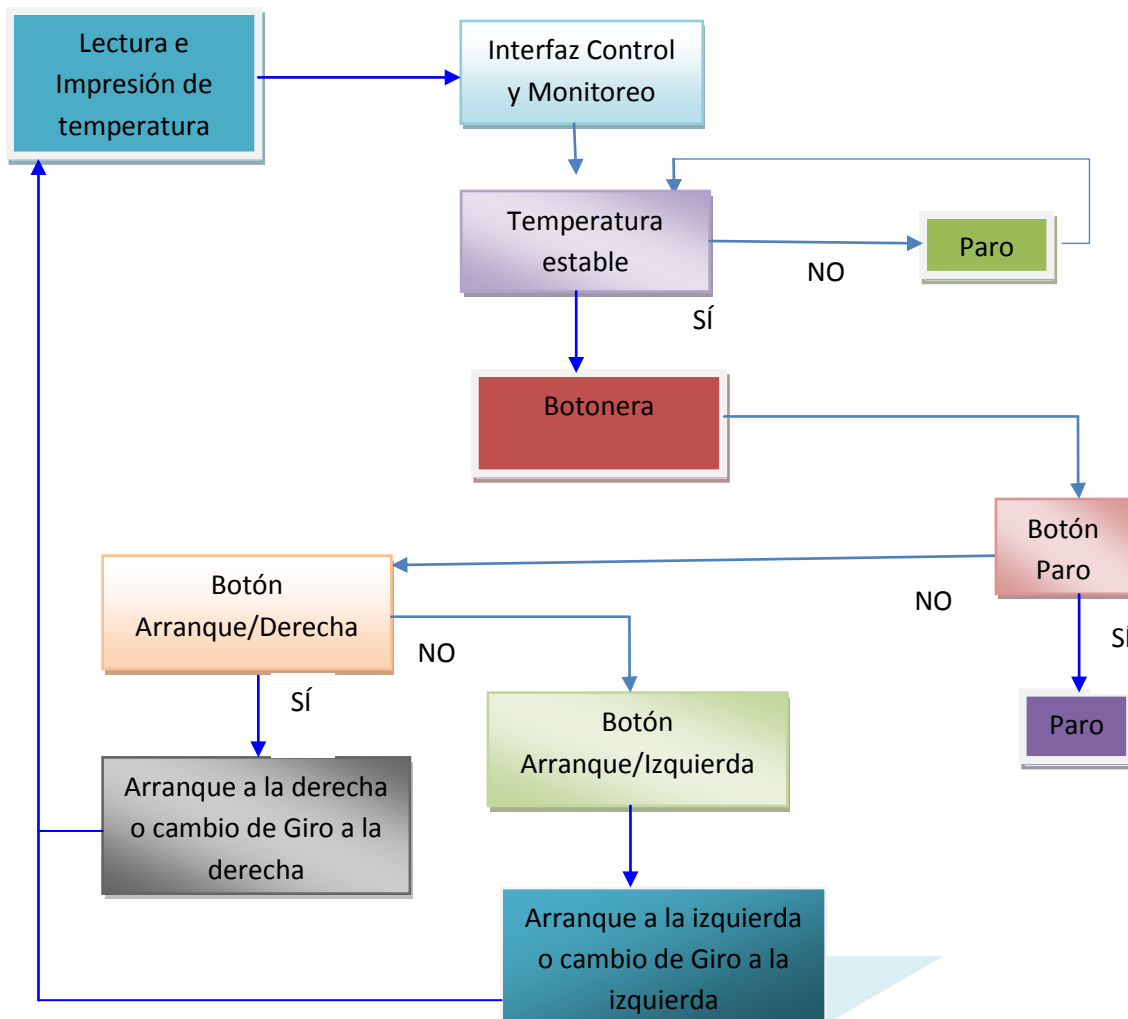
Lectura e Impresión de temperatura

Interfaz Control y Monitoreo

Temperatura estable

NO

Paro

SÍ

Botonera

Botón Paro

NO

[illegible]

Paro

Botón Arranque/Derecha

NO

SÍ

Botón Arranque/Izquierda

Arranque a la derecha o cambio de Giro a la derecha

Arranque a la izquierda o cambio de Giro a la izquierda